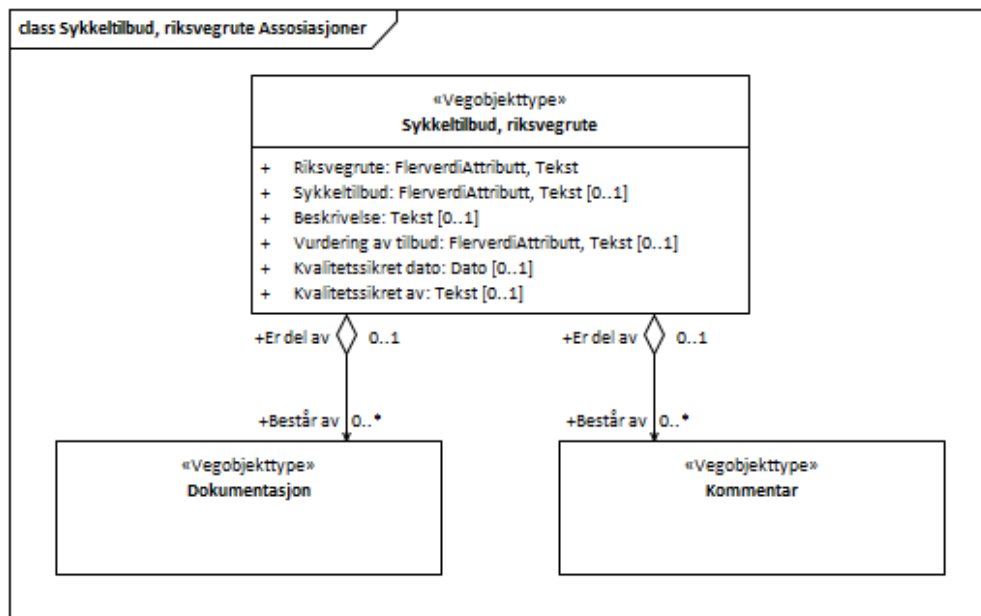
class Sykkeltilbud, riksvegrute Assosiasjoner

«Vegobjekttype»
Sykkeltilbud, riksvegrute

+ Riksvegrute: FlerverdiAttributt, Tekst
+ Sykkeltilbud: FlerverdiAttributt, Tekst [0..1]
+ Beskrivelse: Tekst [0..1]
+ Vurdering av tilbud: FlerverdiAttributt, Tekst [0..1]
+ Kvalitetssikret dato: Dato [0..1]
+ Kvalitetssikret av: Tekst [0..1]

+Er del av 0..1

+Består av 0..*

+Er del av 0..1

+Består av 0..*

«Vegobjekttype»
Dokumentasjon

«Vegobjekttype»
Kommentar